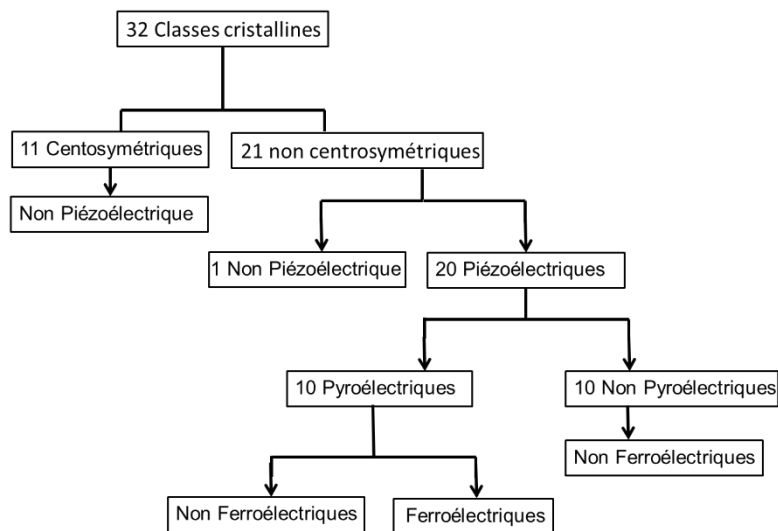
32 Classes cristallines

11 Centosymétriques

21 non centrosymétriques

Non Piézoélectrique

1 Non Piézoélectrique

20 Piézoélectriques

10 Pyroélectriques

10 Non Pyroélectriques

Non Ferroélectriques

Non Ferroélectriques

Ferroélectriques